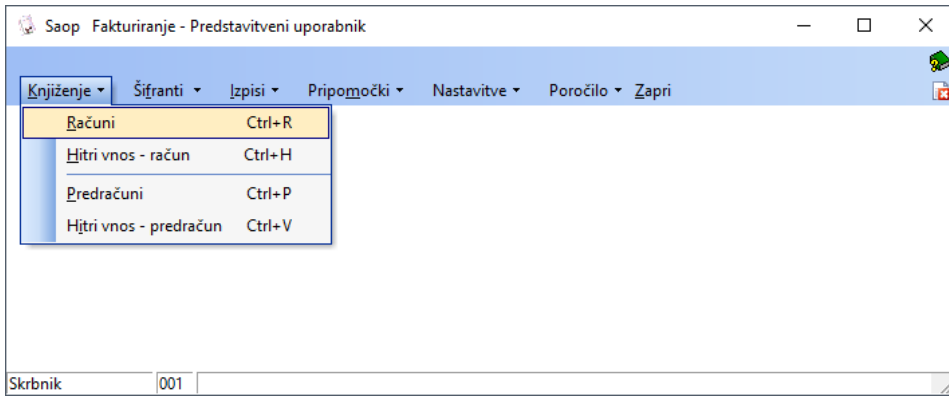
Saop Fakturiranje - Predstavitveni uporabnik

Knjiženje ▾ Šifranti ▾ Izpisi ▾ Pripomočki ▾ Nastavitve ▾ Poročilo ▾ Zapri

Računi Ctrl+R
Hitri vnos - račun Ctrl+H
Predračuni Ctrl+P
Hitri vnos - predračun Ctrl+V

Skrbnik 001